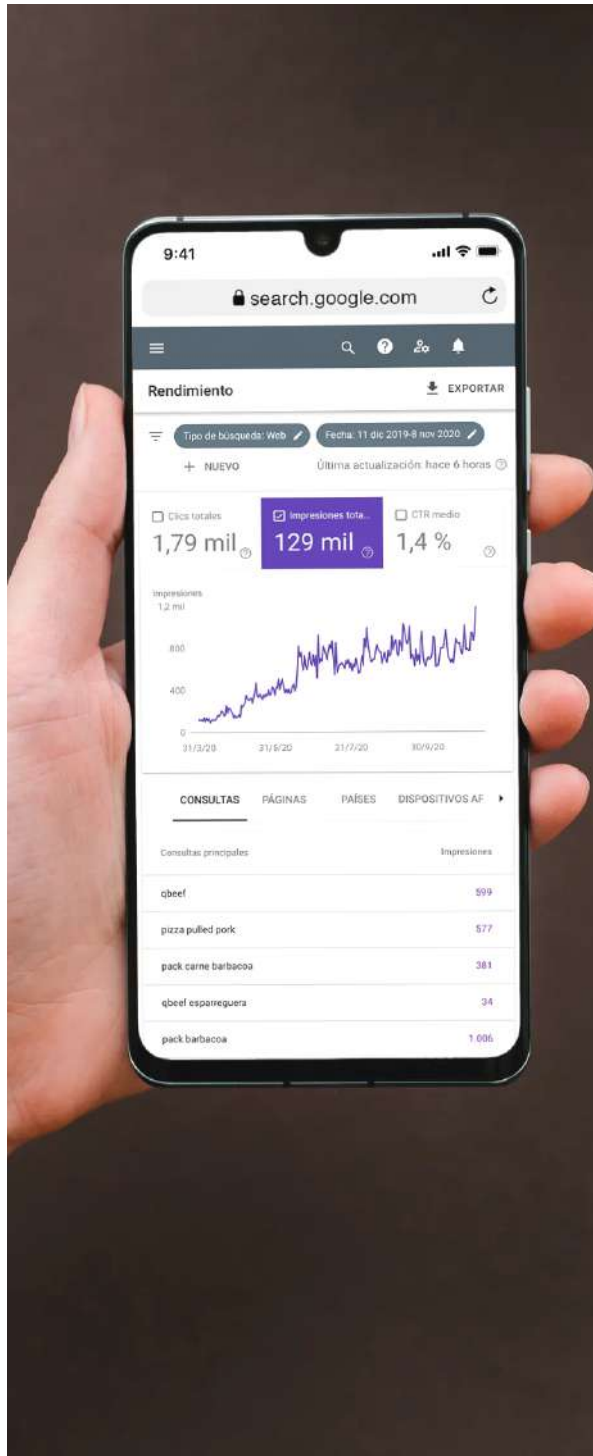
9:41

search.google.com

Rendimiento

EXPORTAR

Tipo de búsqueda: Web

Fecha: 11 dic 2019-8 nov 2020

+ NUEVO

Última actualización: hace 6 horas

Clics totales
1,79 mil

Impresiones tota...
129 mil

CTR medio
1,4 %

Impresiones
1,2 mil
800
400
0
31/3/20
31/5/20
31/7/20
30/9/20

CONSULTAS
PÁGINAS
PAÍSES
DISPOSITIVOS AF

| Consultas principales | Impresiones |
|---|---|
| qbeef | 599 |
| pizza pulled pork | 577 |
| pack carne barbacoa | 381 |
| qbeef esparreguera | 34 |
| pack barbacoa | 1.006 |